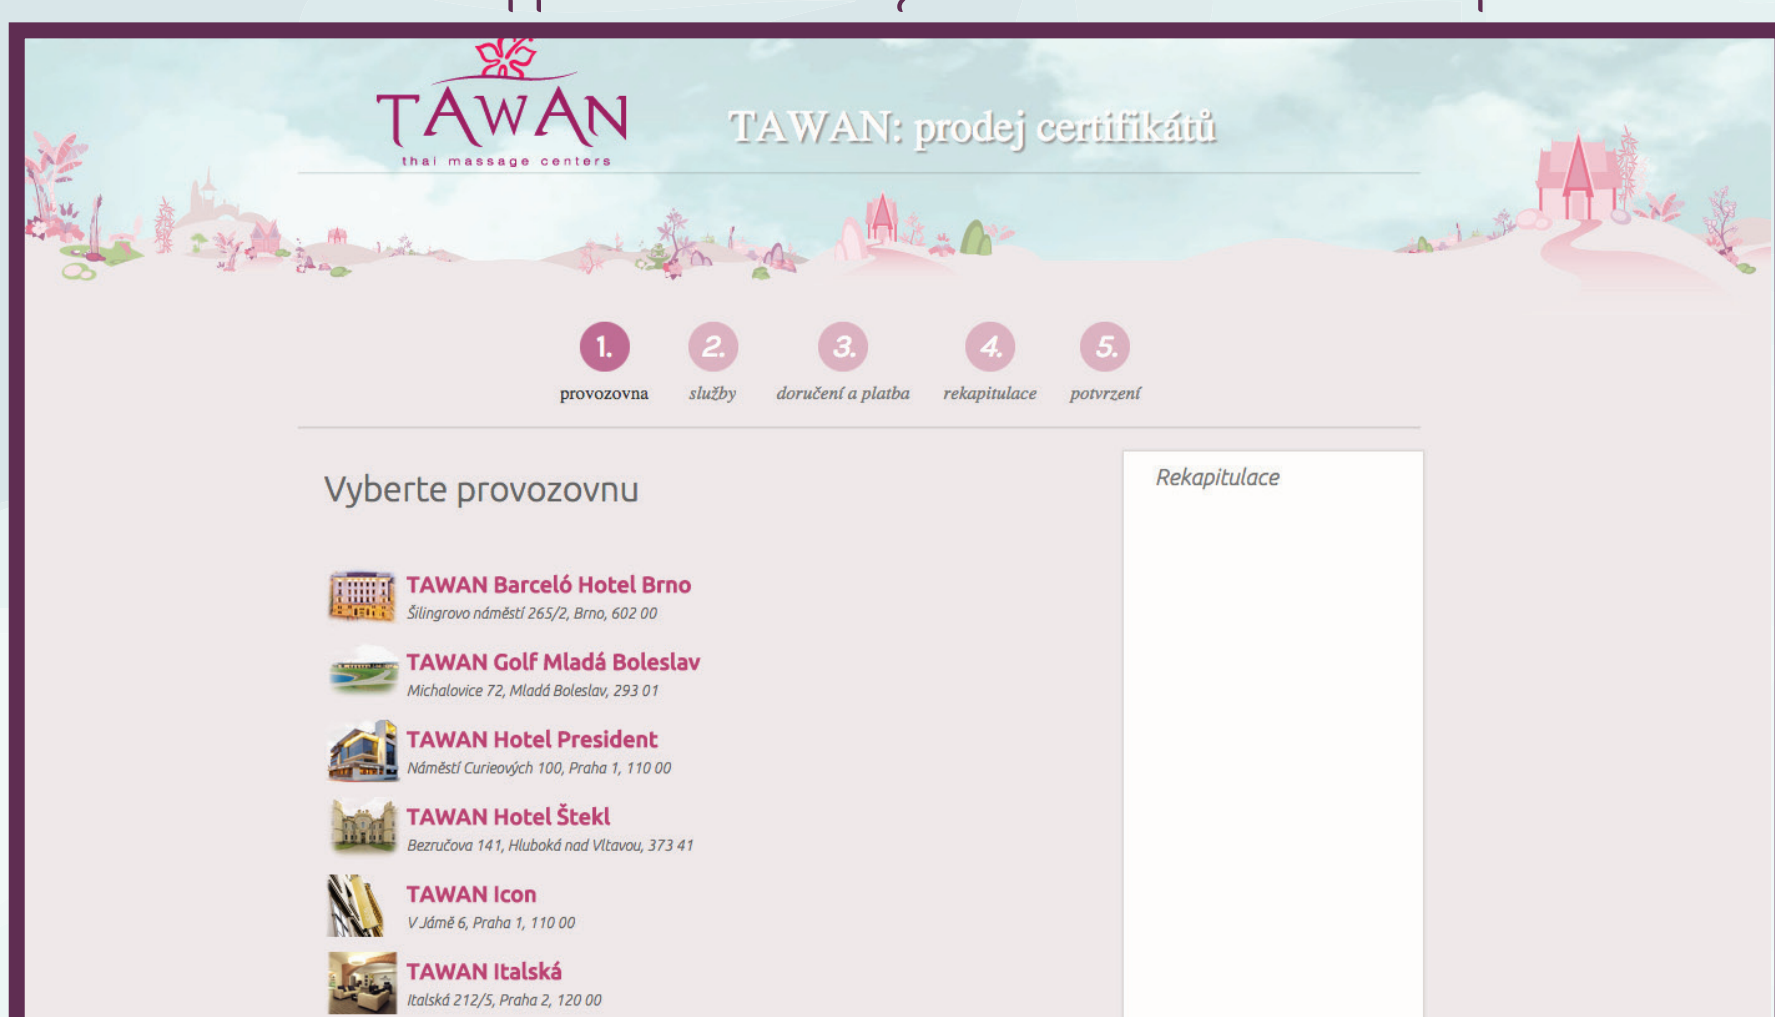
TAWAN
thai massage centers

TAWAN: prodej certifikátů

1. provozovna
2. služby
3. doručení a platba
4. rekapitulace
5. potvrzení

Vyberte provozovnu

TAWAN Barceló Hotel Brno
Šilingrovo náměstí 265/2, Brno, 602 00

TAWAN Golf Mladá Boleslav
Michalovice 72, Mladá Boleslav, 293 01

TAWAN Hotel President
Náměstí Curieových 100, Praha 1, 110 00

TAWAN Hotel Štekl
Bezručova 141, Hluboká nad Vltavou, 373 41

TAWAN Icon
V Jámě 6, Praha 1, 110 00

TAWAN Italská
Italská 212/5, Praha 2, 120 00

Rekapitulace